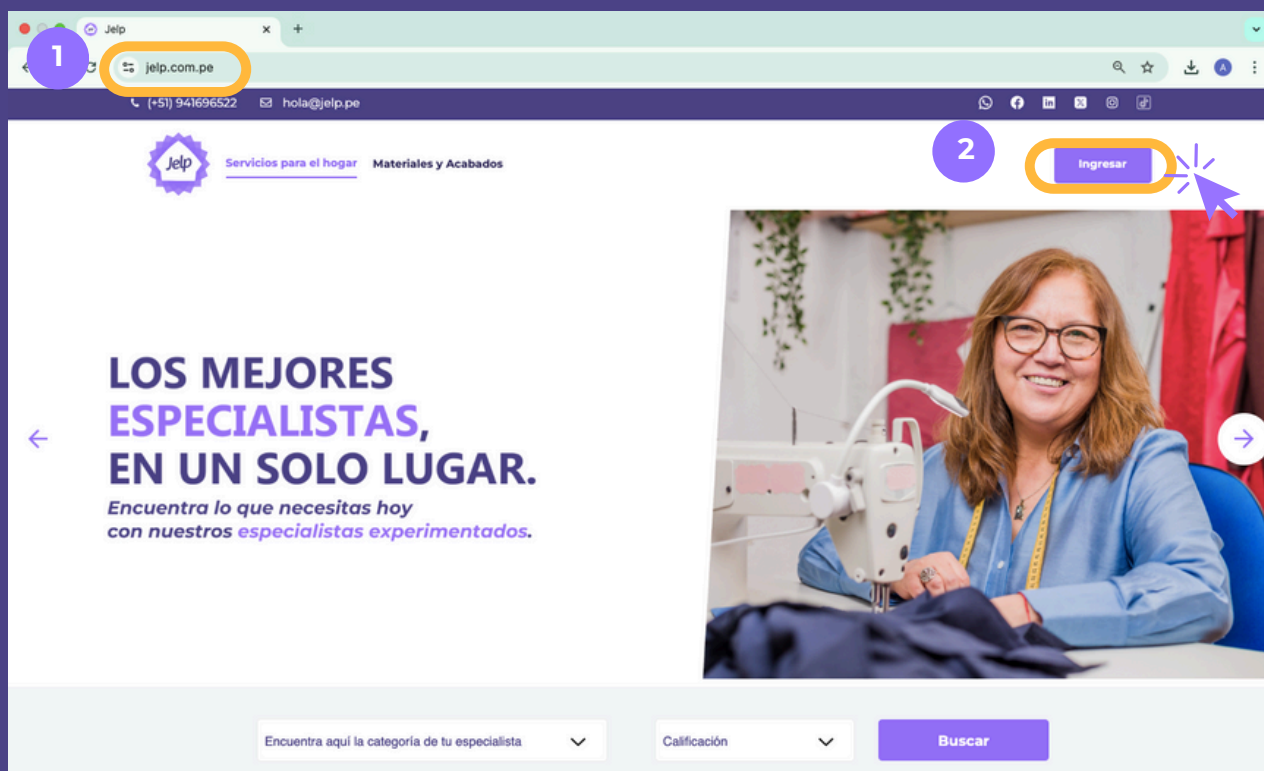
Jelp ×

1

jelp.com.pe

(+51) 941696522 hola@jelp.pe

Jelp

Servicios para el hogar Materiales y Acabados

2

Ingresar

LOS MEJORES ESPECIALISTAS, EN UN SOLO LUGAR.

Encuentra lo que necesitas hoy con nuestros especialistas experimentados.

Encuentra aquí la categoría de tu especialista

Calificación

Buscar